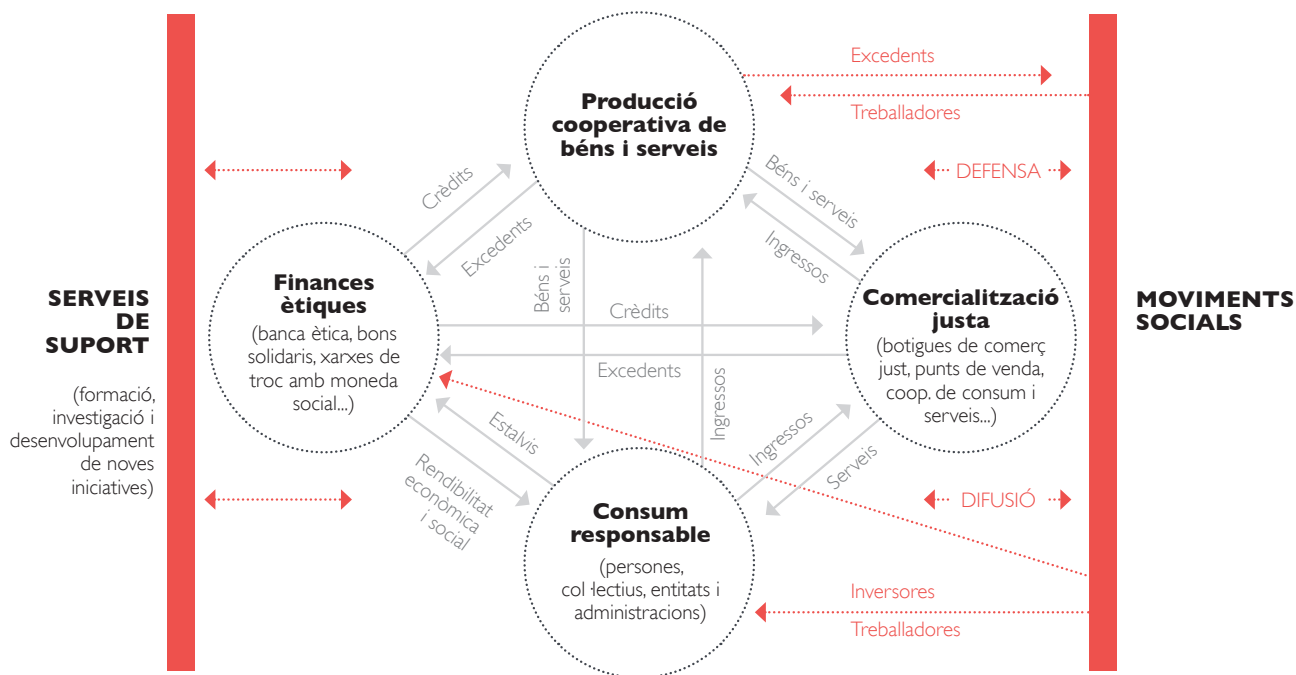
SERVEIS DE SUPORT

(formació, investigació i desenvolupament de noves iniciatives)

Excedents

Treballadores

Producció cooperativa de béns i serveis

DEFENSA

Crèdits

Excedents

Béns i serveis

Ingressos

Béns i serveis

Finances ètiques
(banca ètica, bons solidaris, xarxes de troc amb moneda social...)

Crèdits

Excedents

Comercialització justa
(botigues de comerç just, punts de venda, coop. de consum i serveis...)

MOVIMENTS SOCIALS

Estalvis

Ingressos

Ingressos

Serveis

Rendibilitat econòmica i social

DIFUSIÓ

Consum responsable
(persones, col·lectius, entitats i administracions)

Inversores

Treballadores